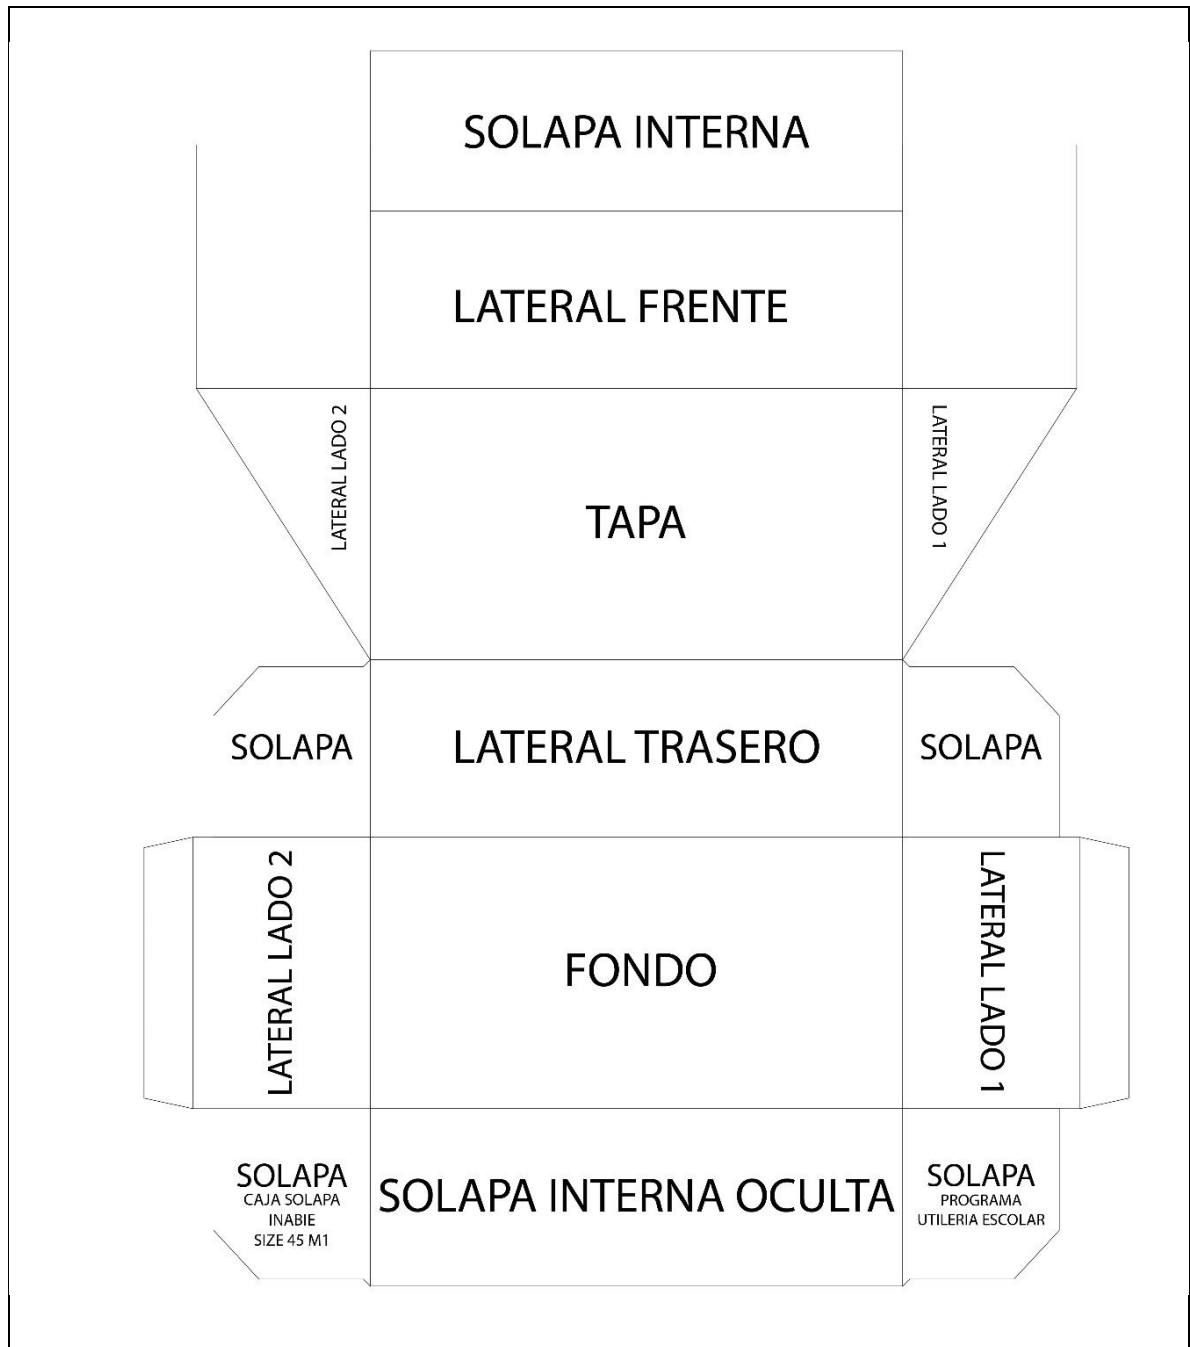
SOLAPA INTERNA

LATERAL FRENTE

LATERAL LADO 2

TAPA

LATERAL LADO 1

SOLAPA

LATERAL TRASERO

SOLAPA

LATERAL LADO 2

FONDO

LATERAL LADO 1

SOLAPA
CAJA SOLAPA
INABIE
SIZE 45 M1

SOLAPA INTERNA OCULTA

SOLAPA
PROGRAMA
UTILERIA ESCOLAR